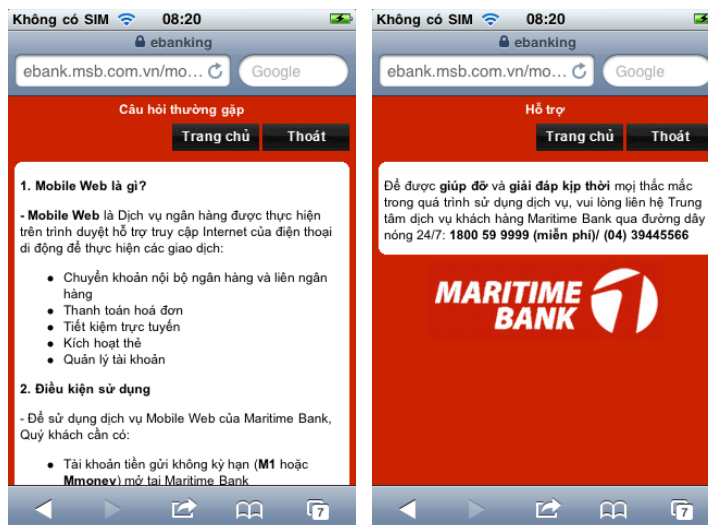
Không có SIM 08:20

ebanking

ebank.msb.com.vn/mo...

Google

Câu hỏi thường gặp

Trang chủ

Thoát

1. Mobile Web là gì?

- Mobile Web là Dịch vụ ngân hàng được thực hiện trên trình duyệt hỗ trợ truy cập Internet của điện thoại di động để thực hiện các giao dịch:

- Chuyển khoản nội bộ ngân hàng và liên ngân hàng
- Thanh toán hoá đơn
- Tiết kiệm trực tuyến
- Kích hoạt thẻ
- Quản lý tài khoản

2. Điều kiện sử dụng

- Để sử dụng dịch vụ Mobile Web của Maritime Bank, Quý khách cần có:

- Tài khoản tiền gửi không kỳ hạn (M1 hoặc Mmoney) mở tại Maritime Bank

7

Không có SIM 08:20

ebanking

ebank.msb.com.vn/mo...

Google

Hỗ trợ

Trang chủ

Thoát

Để được giúp đỡ và giải đáp kịp thời mọi thắc mắc trong quá trình sử dụng dịch vụ, vui lòng liên hệ Trung tâm dịch vụ khách hàng Maritime Bank qua đường dây nóng 24/7: 1800 59 9999 (miễn phí)/ (04) 39445566

MARITIME BANK

7